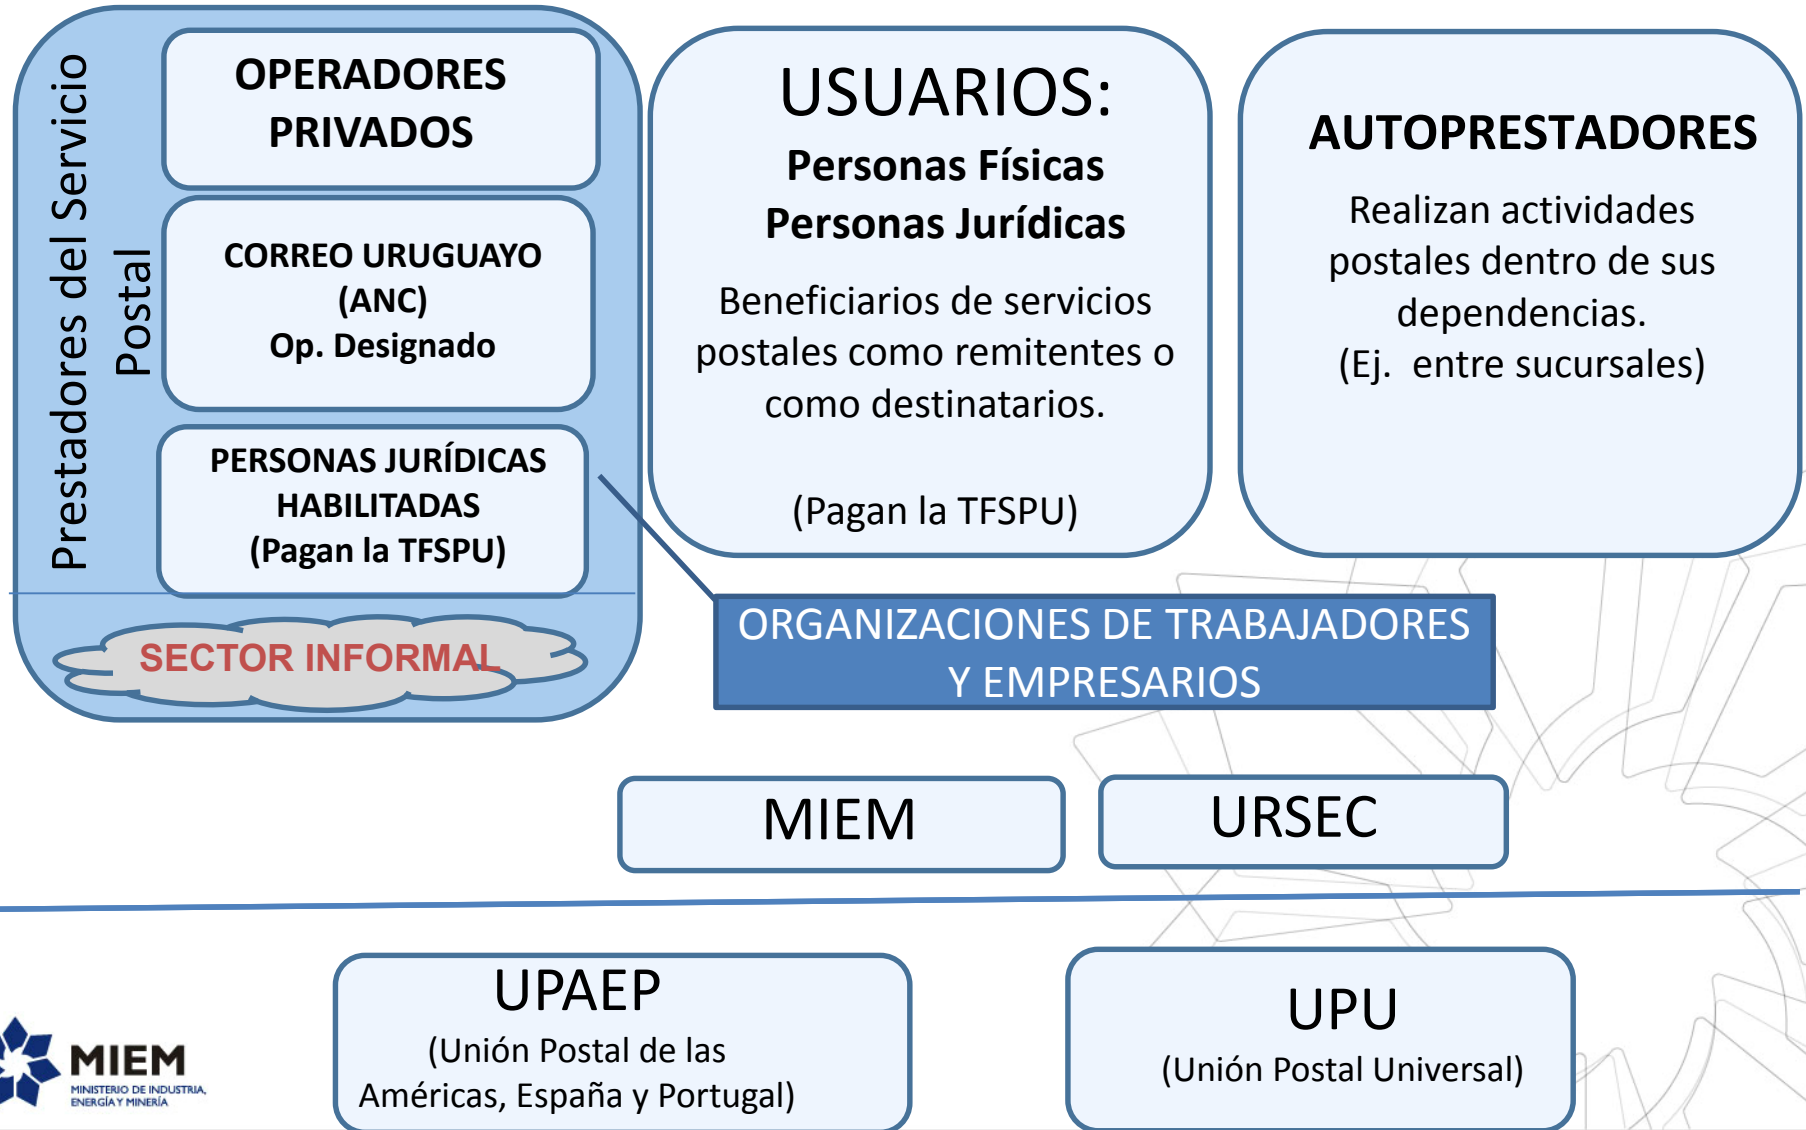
Prestadores del Servicio Postal

OPERADORES PRIVADOS

CORREO URUGUAYO (ANC)
Op. Designado

PERSONAS JURÍDICAS HABILITADAS
(Pagan la TFSPU)

SECTOR INFORMAL

USUARIOS:
Personas Físicas
Personas Jurídicas

Beneficiarios de servicios postales como remitentes o como destinatarios.

(Pagan la TFSPU)

AUTOPRESTADORES

Realizan actividades postales dentro de sus dependencias.
(Ej. entre sucursales)

ORGANIZACIONES DE TRABAJADORES Y EMPRESARIOS

MIEM

URSEC

UPAEP
(Unión Postal de las Américas, España y Portugal)

UPU
(Unión Postal Universal)

MIEM
MINISTERIO DE INDUSTRIA, ENERGÍA Y MINERÍA